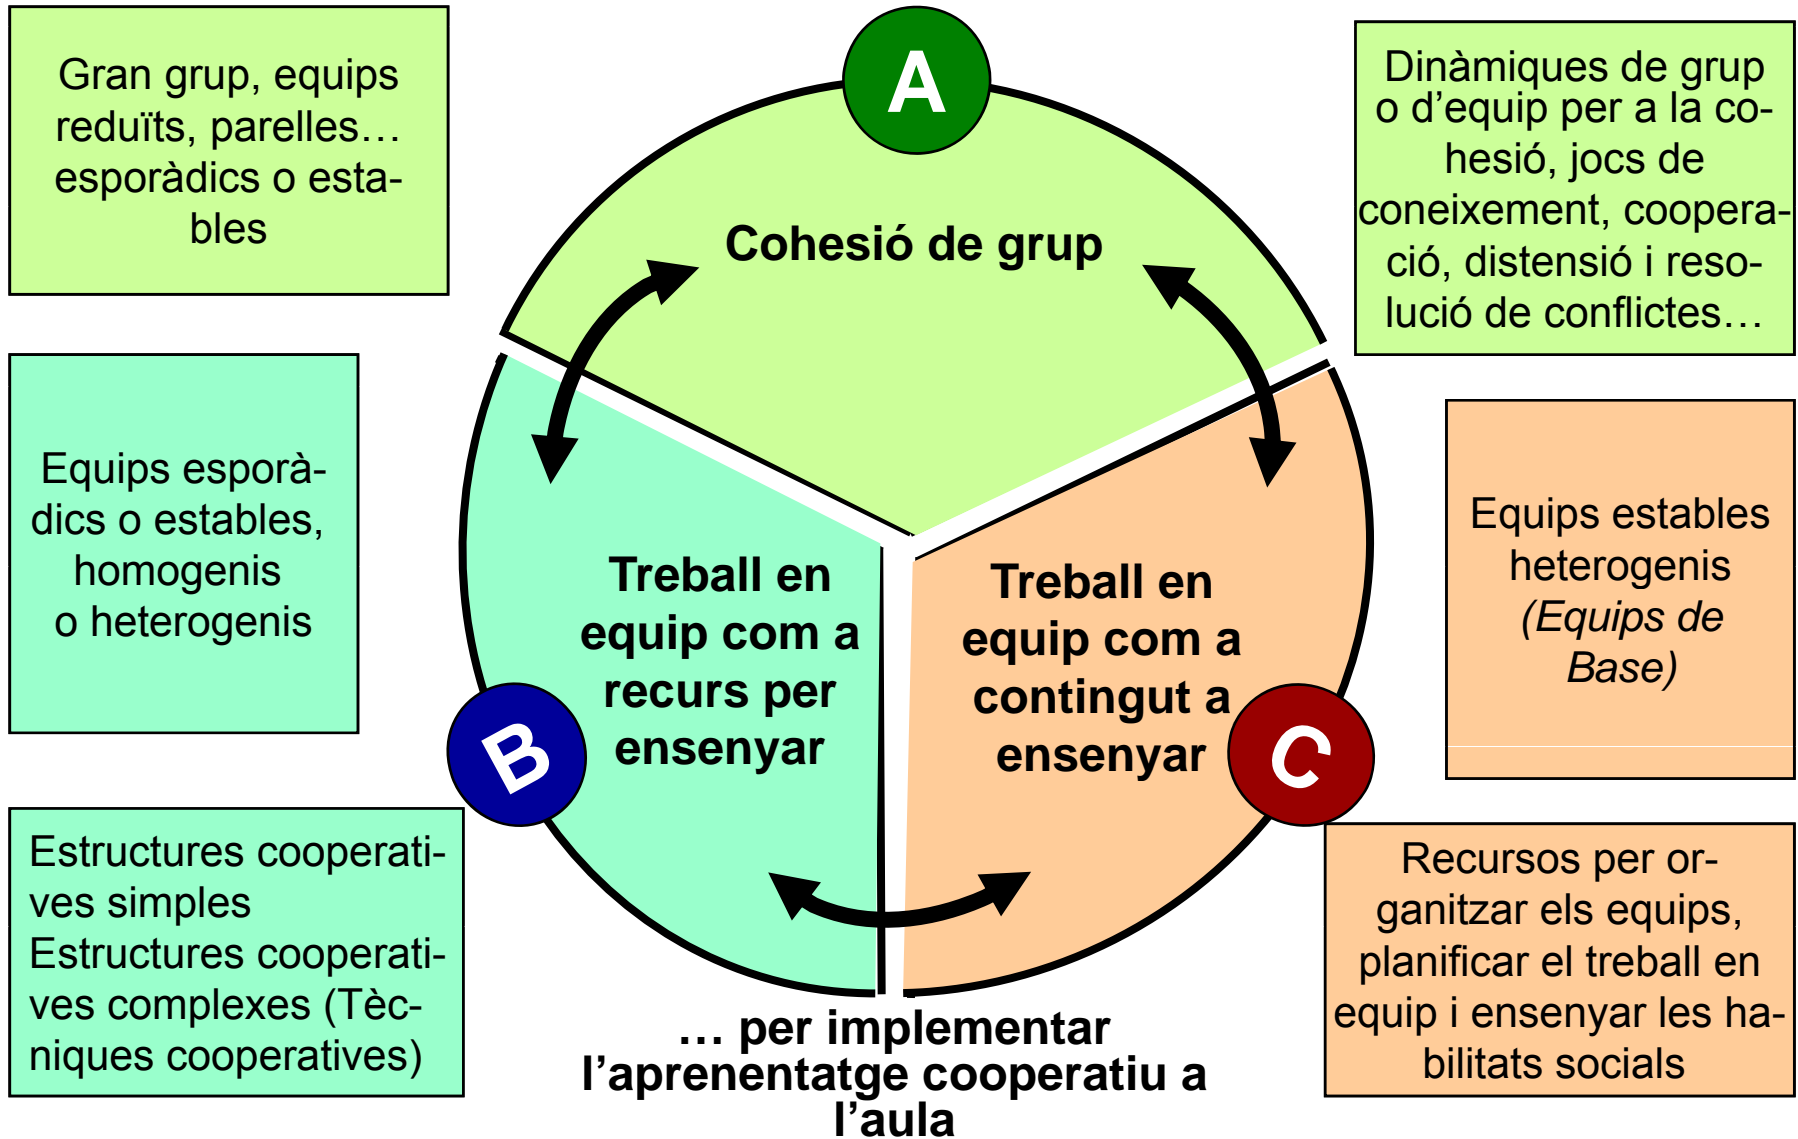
Gran grup, equips reduïts, parelles… esporàdics o estables

A

Cohesió de grup

Dinàmiques de grup o d'equip per a la cohesió, jocs de coneixement, cooperació, distensió i resolució de conflictes…

Equips esporàdics o estables, homogenis o heterogenis

Treball en equip com a recurs per ensenyar

Treball en equip com a contingut a ensenyar

Equips estables heterogenis *(Equips de Base)*

B

C

Estructures cooperatives simples
Estructures cooperatives complexes (Tècniques cooperatives)

… per implementar l'aprenentatge cooperatiu a l'aula

Recursos per organitzar els equips, planificar el treball en equip i ensenyar les habilitats socials